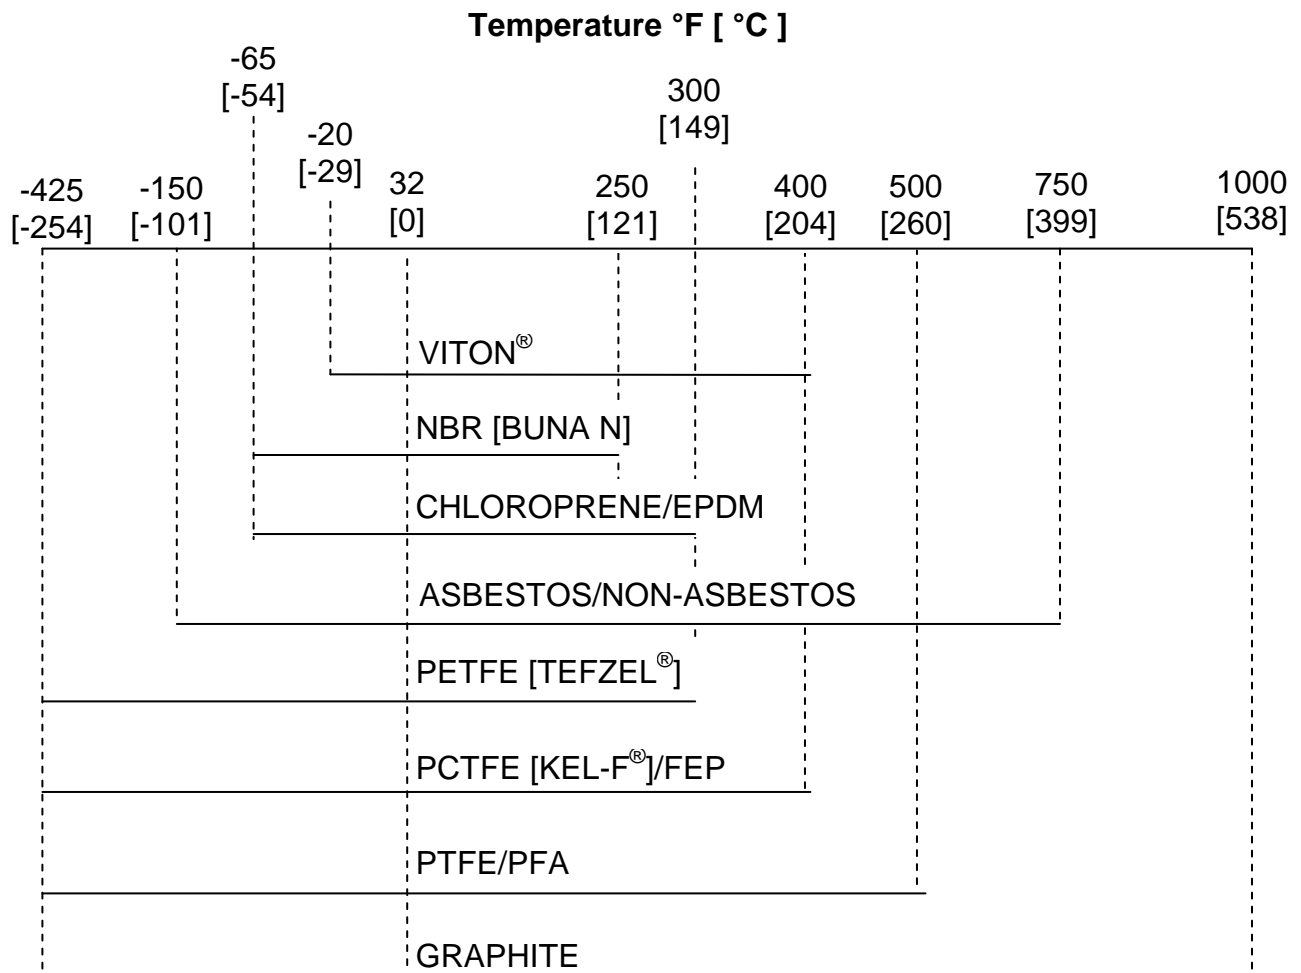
Temperature °F [ °C ]

-65
[-54]

300
[149]

-20
[-29]

-425
[-254]

-150
[-101]

32
[0]

250
[121]

400
[204]

500
[260]

750
[399]

1000
[538]

VITON®

NBR [BUNA N]

CHLOROPRENE/EPDM

ASBESTOS/NON-ASBESTOS

PETFE [TEFZEL®]

PCTFE [KEL-F®]/FEP

PTFE/PFA

GRAPHITE